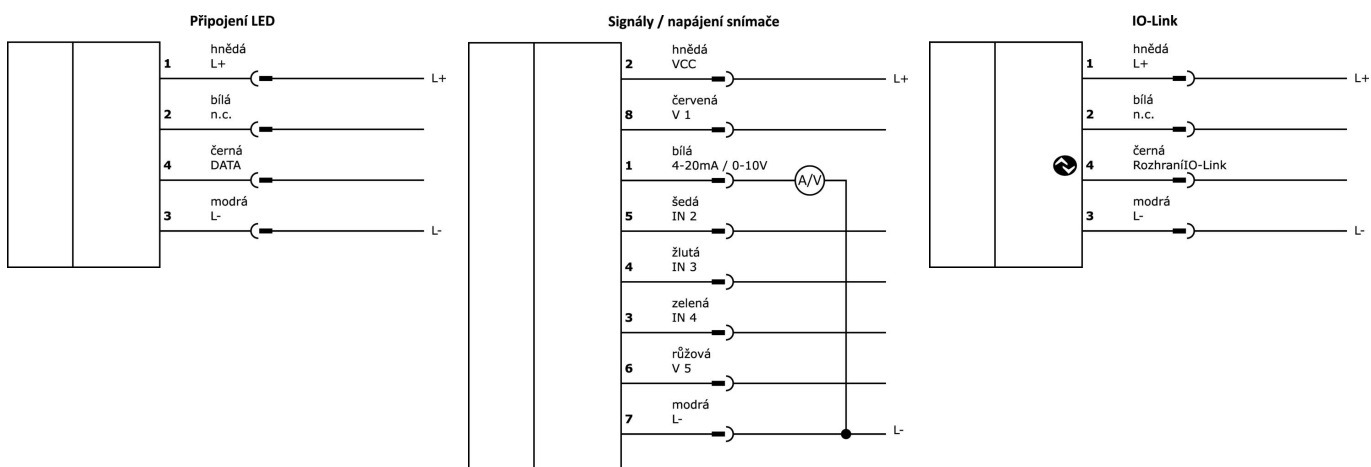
Připojení LED

1 hnědá L+ — L+
2 bílá n.c.
4 černá DATA
3 modrá L- — L-

Signály / napájení snímače

2 hnědá VCC — L+
8 červená V 1
1 bílá 4-20mA / 0-10V A/V
5 šedá IN 2
4 žlutá IN 3
3 zelená IN 4
6 růžová V 5
7 modrá L- — L-

IO-Link

1 hnědá L+ — L+
2 bílá n.c.
4 černá RozhraníIO-Link
3 modrá L- — L-